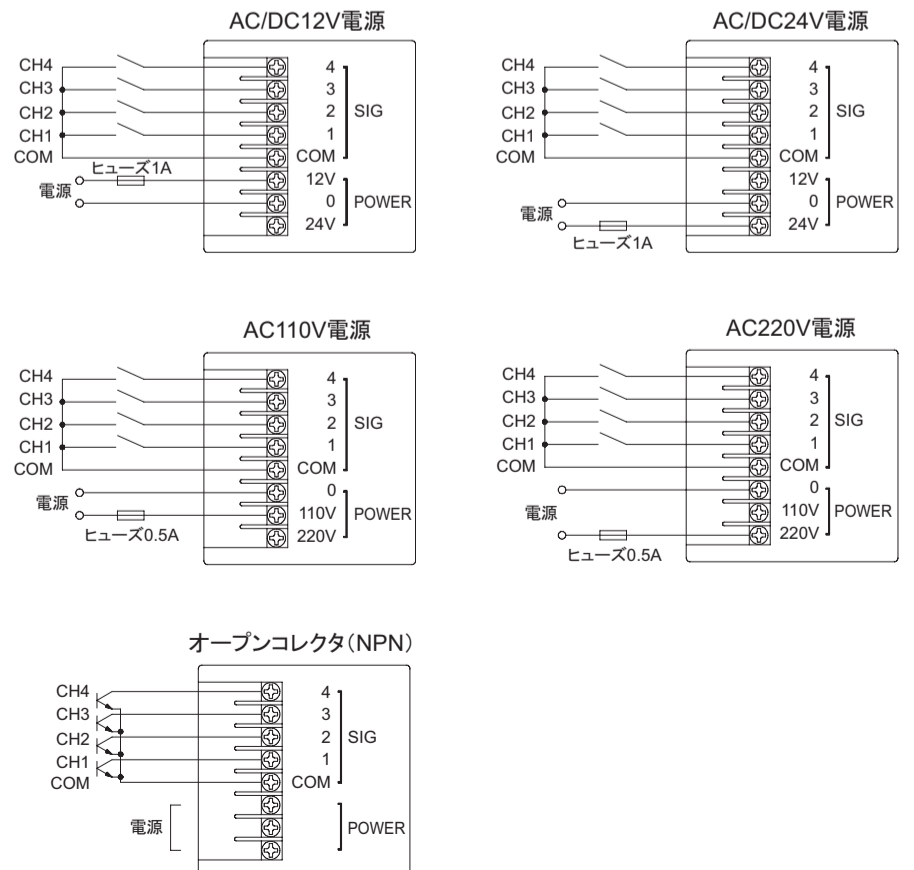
AC/DC12V電源

CH4
CH3
CH2
CH1
COM
ヒューズ1A
電源

4
3
2
1
COM
SIG
12V
0
24V
POWER

AC/DC24V電源

CH4
CH3
CH2
CH1
COM
電源
ヒューズ1A

4
3
2
1
COM
SIG
12V
0
24V
POWER

AC110V電源

CH4
CH3
CH2
CH1
COM
電源
ヒューズ0.5A

4
3
2
1
COM
SIG
0
110V
220V
POWER

AC220V電源

CH4
CH3
CH2
CH1
COM
電源
ヒューズ0.5A

4
3
2
1
COM
SIG
0
110V
220V
POWER

オープンコレクタ(NPN)

CH4
CH3
CH2
CH1
COM
電源

4
3
2
1
COM
SIG
POWER